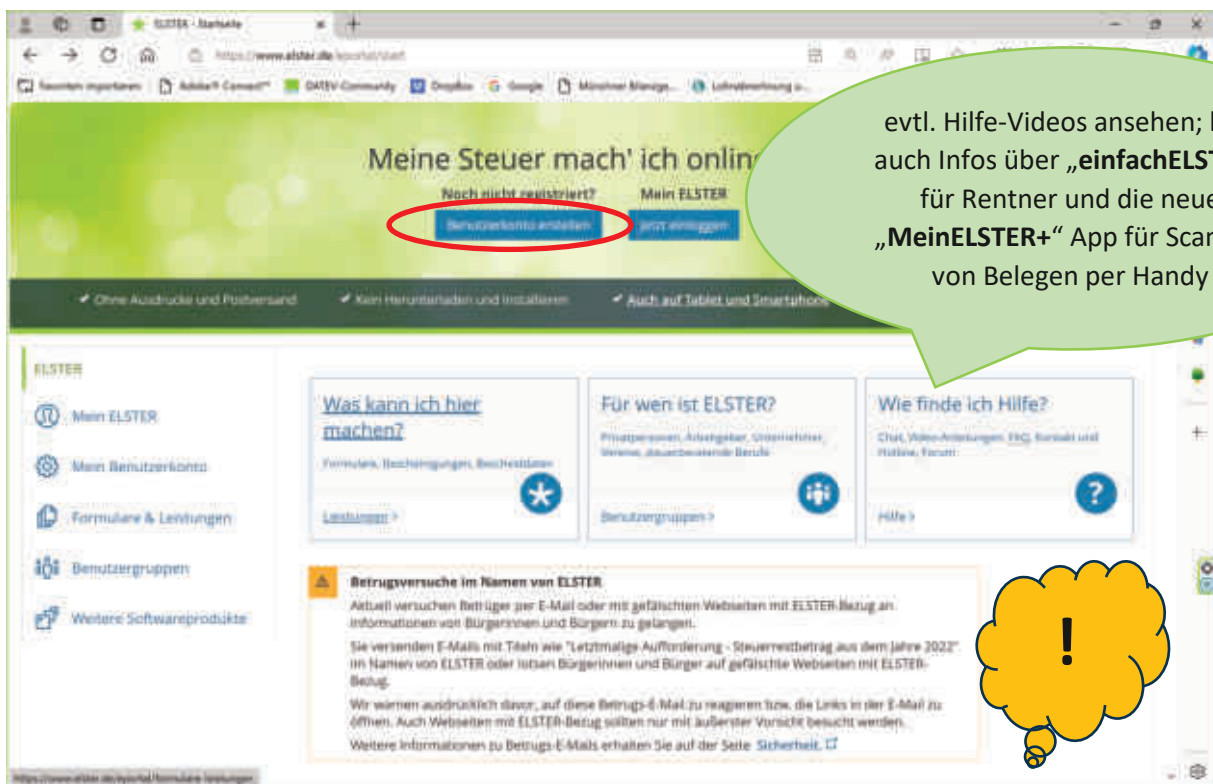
ELSTER - Startseite

https://www.elster.de/eportal/start

Favoriten importieren | Adobe® Connect™ | DATEV Community | Dropbox | Google | Münchner Blaulign... | Lohnabrechnung o...

Meine Steuer mach' ich onlin

Noch nicht registriert? Mein ELSTER

Benutzerkonto erstellen Jetzt einloggen

✔ Ohne Ausdrucke und Postversand ✔ Kein Herunterladen und Installieren ✔ Auch auf Tablet und Smartphone

evtl. Hilfe-Videos ansehen; l auch Infos über „**einfachELST** für Rentner und die neue „**MeinELSTER+**“ App für Scan von Belegen per Handy

ELSTER

Mein ELSTER

Mein Benutzerkonto

Formulare & Leistungen

Benutzergruppen

Weitere Softwareprodukte

Was kann ich hier machen?

Formulare, Bescheinigungen, Bescheiddaten

Leistungen >

Für wen ist ELSTER?

Privatpersonen, Arbeitgeber, Unternehmer, Vereine, steuerberatende Berufe

Benutzergruppen >

Wie finde ich Hilfe?

Chat, Video-Anleitungen, FAQ, Kontakt und Hotline, Forum

Hilfe >

Betrugsversuche im Namen von ELSTER

Aktuell versuchen Betrüger per E-Mail oder mit gefälschten Webseiten mit ELSTER-Bezug an Informationen von Bürgerinnen und Bürgern zu gelangen.

Sie versenden E-Mails mit Titeln wie "Letztmalige Aufforderung - Steuerrestbetrag aus dem Jahre 2022" im Namen von ELSTER oder lotsen Bürgerinnen und Bürger auf gefälschte Webseiten mit ELSTER-Bezug.

Wir warnen ausdrücklich davor, auf diese Betrugs-E-Mail zu reagieren bzw. die Links in der E-Mail zu öffnen. Auch Webseiten mit ELSTER-Bezug sollten nur mit äußerster Vorsicht besucht werden.

Weitere Informationen zu Betrugs-E-Mails erhalten Sie auf der Seite Sicherheit.

!

https://www.elster.de/eportal/formulare-leistungen